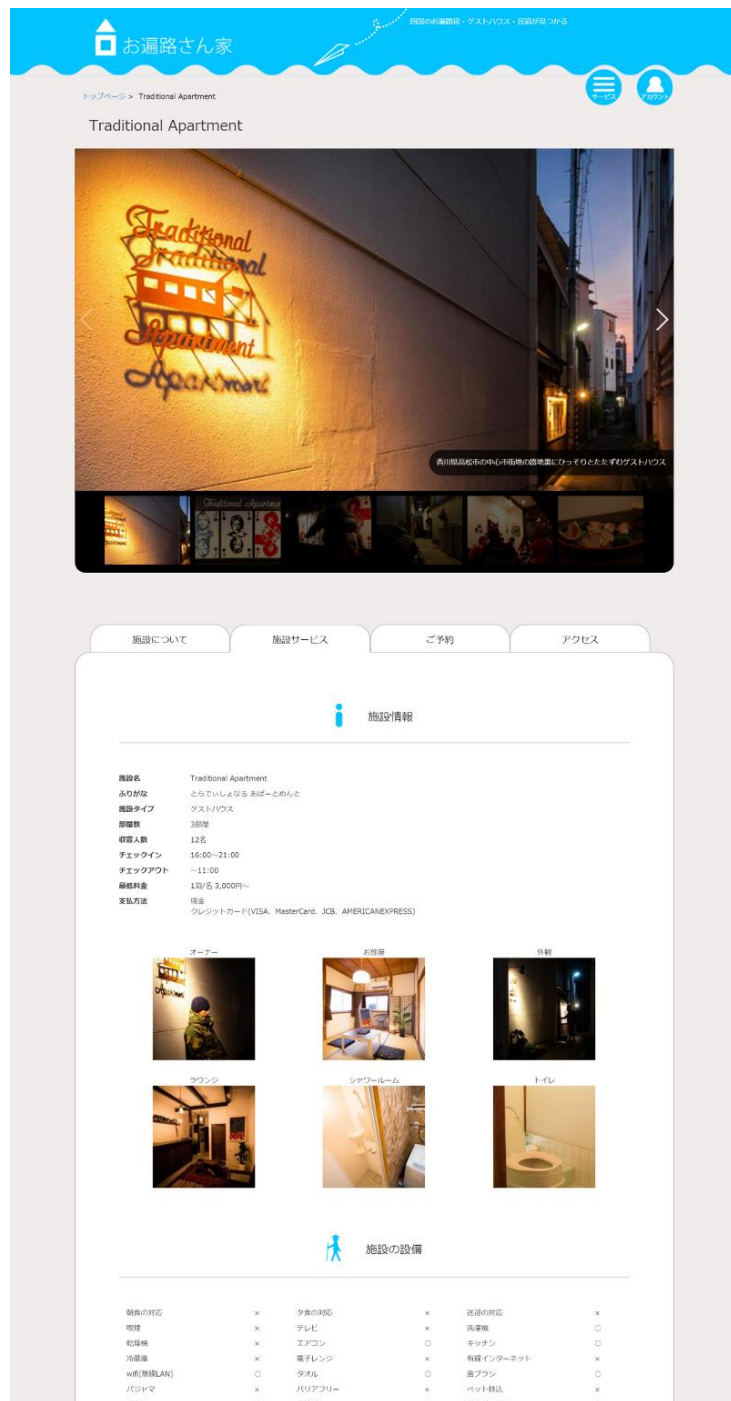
お遍路さん家

四国のお遍路宿・ゲストハウス・民宿が見つかる

サービス アカウント

トップページ > Traditional Apartment

Traditional Apartment

Traditional Apartment

香川県高松市の中心市街地の路地裏にひっそりとたたずむゲストハウス

施設について | 施設サービス | ご予約 | アクセス

施設情報

| | |
|---|---|
| 施設名 | Traditional Apartment |
| ふりがな | とらでぃしょなる あぱーとめんと |
| 施設タイプ | ゲストハウス |
| 部屋数 | 3部屋 |
| 収容人数 | 12名 |
| チェックイン | 16:00～21:00 |
| チェックアウト | ～11:00 |
| 最低料金 | 1泊/名 3,000円～ |
| 支払方法 | 現金<br>クレジットカード(VISA、MasterCard、JCB、AMERICANEXPRESS) |

オーナー
お部屋
外観
ラウンジ
シャワールーム
トイレ

施設の設備

| | | | | | |
|---|---|---|---|---|---|
| 朝食の対応 | × | 夕食の対応 | × | 送迎の対応 | × |
| 喫煙 | × | テレビ | × | 洗濯機 | ○ |
| 乾燥機 | × | エアコン | ○ | キッチン | ○ |
| 冷蔵庫 | × | 電子レンジ | × | 有線インターネット | × |
| wifi(無線LAN) | ○ | タオル | ○ | 歯ブラシ | ○ |
| パジャマ | × | バリアフリー | × | ペット同伴 | × |